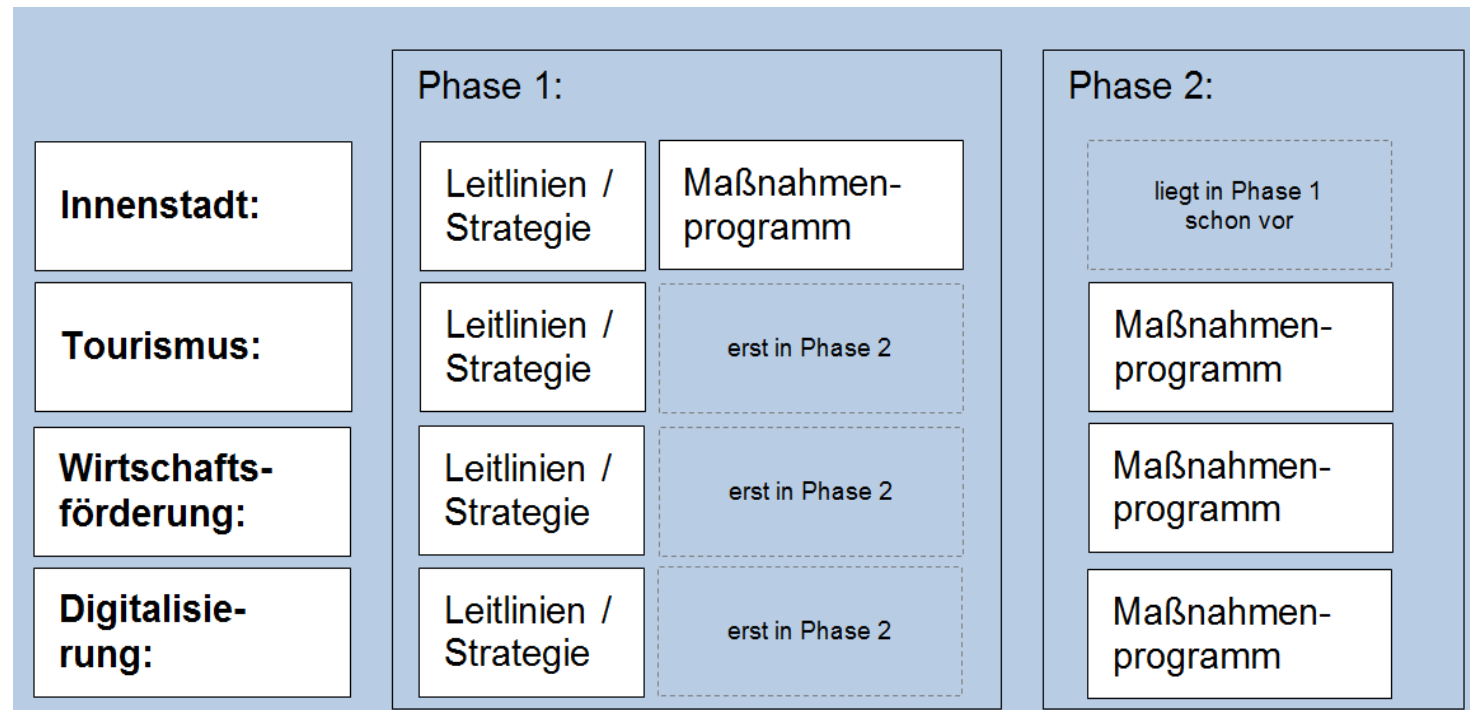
| | Phase 1: | | Phase 2: |
|---|---|---|---|
| Innenstadt: | Leitlinien / Strategie | Maßnahmenprogramm | liegt in Phase 1 schon vor |
| Tourismus: | Leitlinien / Strategie | erst in Phase 2 | Maßnahmenprogramm |
| Wirtschaftsförderung: | Leitlinien / Strategie | erst in Phase 2 | Maßnahmenprogramm |
| Digitalisierung: | Leitlinien / Strategie | erst in Phase 2 | Maßnahmenprogramm |